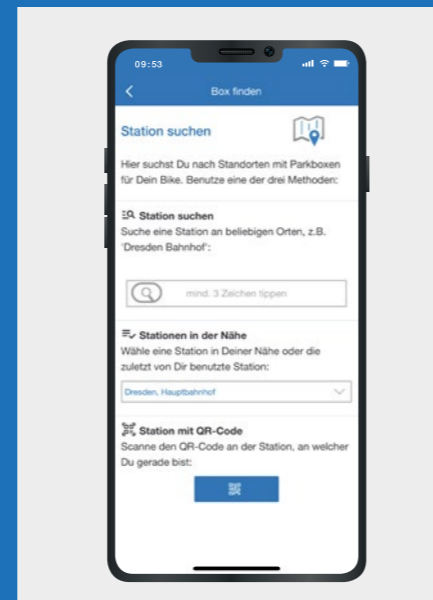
09:53

Box finden

Station suchen

Hier suchst Du nach Standorten mit Parkboxen für Dein Bike. Benutze eine der drei Methoden:

Station suchen
Suche eine Station an beliebigen Orten, z.B. 'Dresden Bahnhof':

mind. 3 Zeichen tippen

Stationen in der Nähe
Wähle eine Station in Deiner Nähe oder die zuletzt von Dir benutzte Station:

Dresden, Hauptbahnhof

Station mit QR-Code
Scanne den QR-Code an der Station, an welcher Du gerade bist: